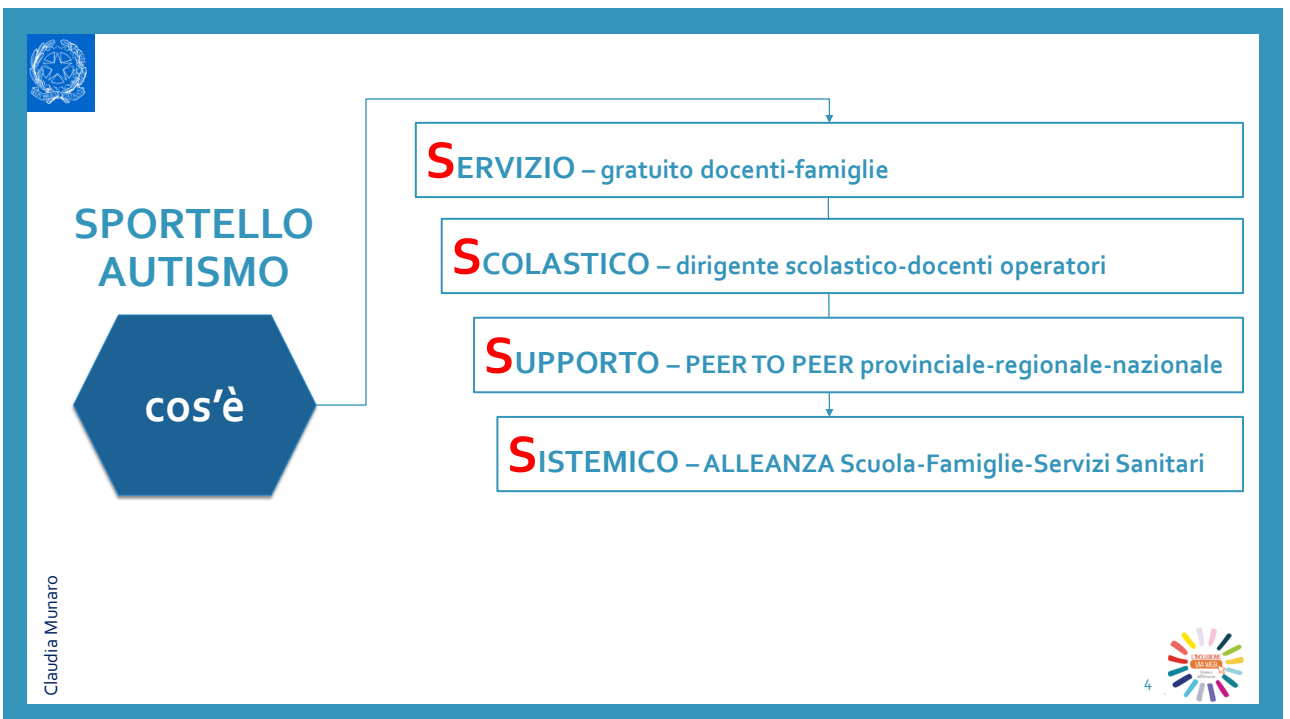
SPORTELLO AUTISMO

cos'è

SERVIZIO – gratuito docenti-famiglie

SCOLASTICO – dirigente scolastico-docenti operatori

SUPPORTO – PEER TO PEER provinciale-regionale-nazionale

SISTEMICO – ALLEANZA Scuola-Famiglie-Servizi Sanitari

Claudia Munaro

L'INCLUSIONE VIA WEB

4